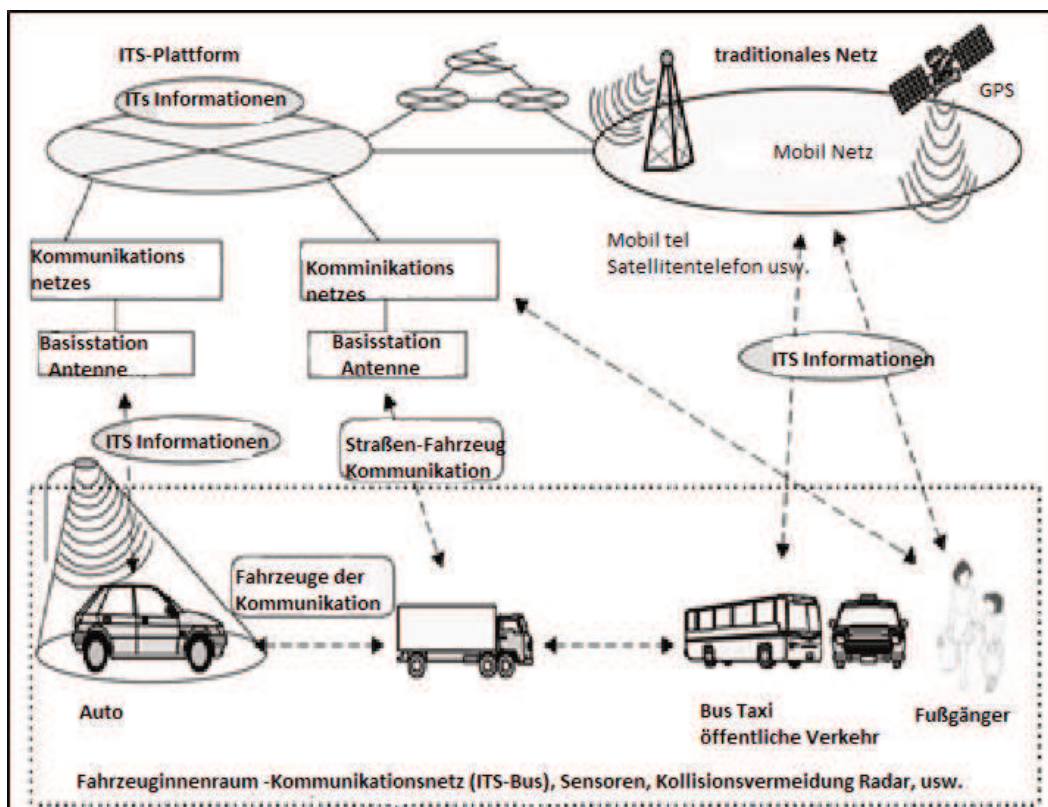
ITS-Plattform

ITs Informationen

traditionales Netz

GPS

Mobil Netz

Mobil tel
Satellitentelefon usw.

Kommunikations netzes

Komminikations netzes

Basisstation Antenne

Basisstation Antenne

ITS Informationen

ITS Informationen

Straßen-Fahrzeug Kommunikation

Fahrzeuge der Kommunikation

Auto

Bus Taxi
öffentliche Verkehr

Fußgänger

Fahrzeuginnenraum -Kommunikationsnetz (ITS-Bus), Sensoren, Kollisionsvermeidung Radar, usw.